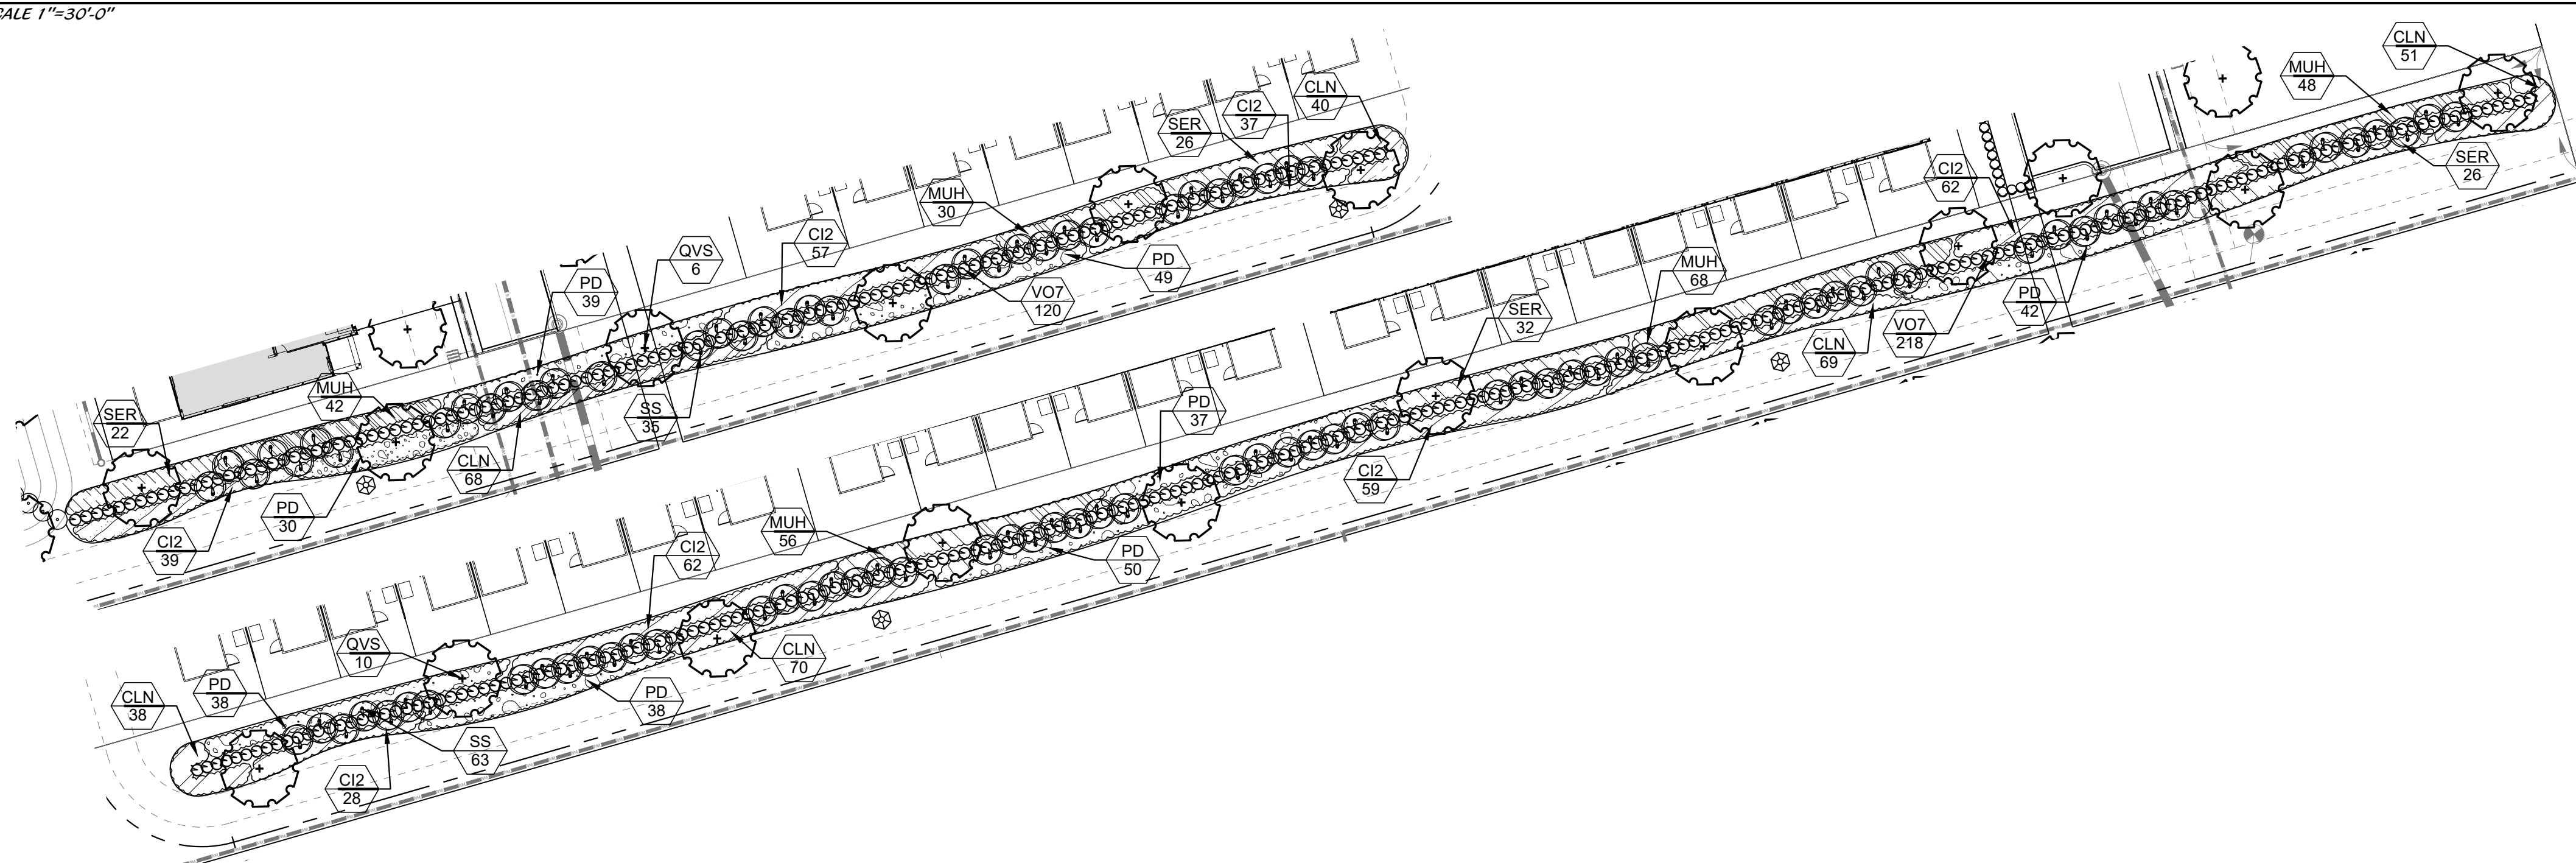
ALE 1"=30'-0"

CLN
51

MUH
48

SER
26

SER
26

CI2
37

CLN
40

MUH
30

PD
49

VO7
120

CI2
57

QVS
6

PD
39

MUH
42

SER
22

SS
35

CLN
68

PD
30

CI2
39

CI2
62

MUH
68

PD
42

VO7
218

CLN
69

SER
32

PD
37

CI2
59

MUH
56

CI2
62

PD
50

CLN
70

QVS
10

PD
38

CLN
38

PD
38

SS
63

CI2
28